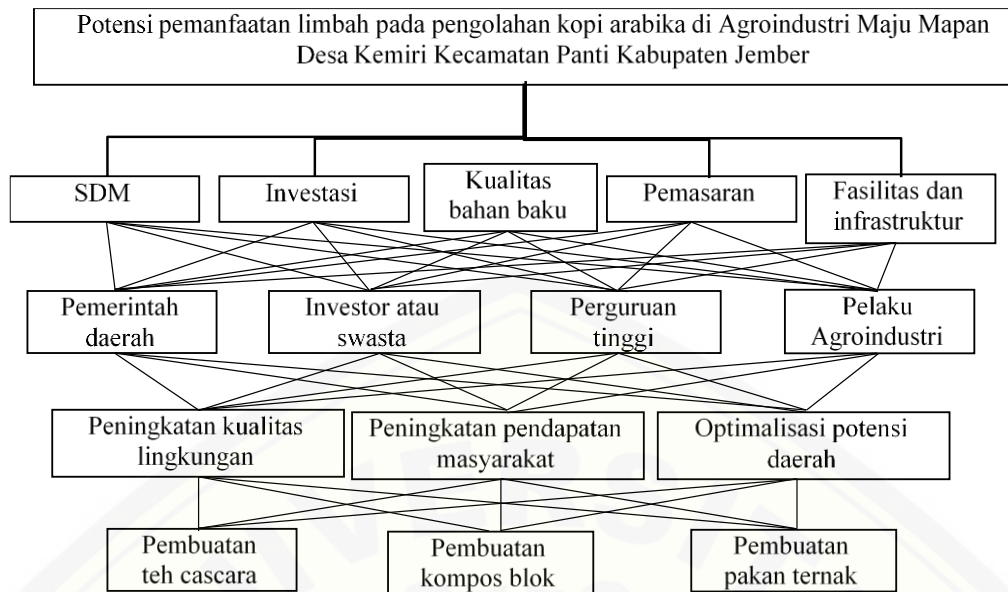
Potensi pemanfaatan limbah pada pengolahan kopi arabika di Agroindustri Maju Mapan Desa Kemiri Kecamatan Panti Kabupaten Jember

SDM

Investasi

Kualitas bahan baku

Pemasaran

Fasilitas dan infrastruktur

Pemerintah daerah

Investor atau swasta

Perguruan tinggi

Pelaku Agroindustri

Peningkatan kualitas lingkungan

Peningkatan pendapatan masyarakat

Optimalisasi potensi daerah

Pembuatan teh cascara

Pembuatan kompos blok

Pembuatan pakan ternak